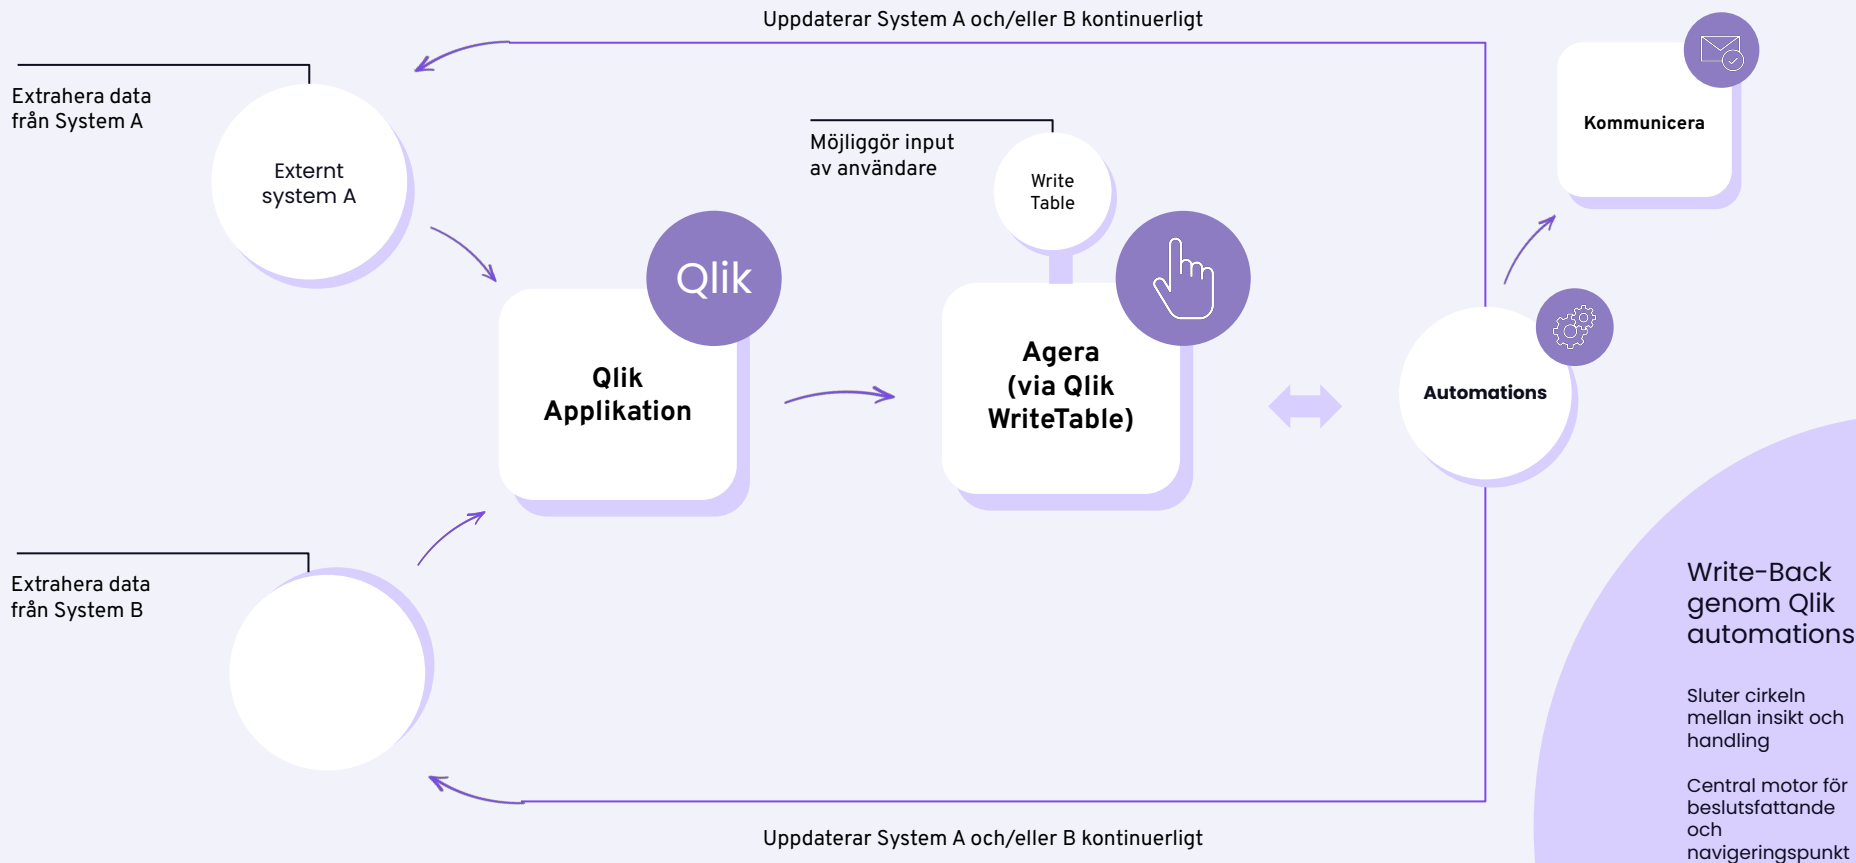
Uppdaterar System A och/eller B kontinuerligt

Extrahera data från System A

Externt system A

Möjliggör input av användare

Write Table

Kommunicera

Qlik

Qlik Applikation

Agera (via Qlik WriteTable)

Automations

Extrahera data från System B

Write-Back genom Qlik automations

Sluter cirkeln mellan insikt och handling

Central motor för beslutsfattande och navigeringspunkt

Uppdaterar System A och/eller B kontinuerligt